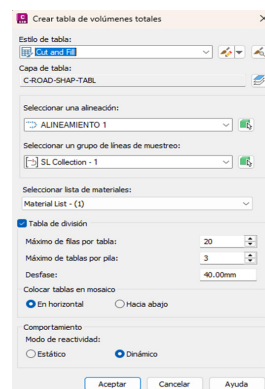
Crear tabla de volúmenes totales

Estilo de tabla:
Cut and Fill

Capa de tabla:
C-ROAD-SHAP-TABL

Seleccionar una alineación:
ALINEAMIENTO 1

Seleccionar un grupo de líneas de muestreo:
SL Collection - 1

Seleccionar lista de materiales:
Material List - (1)

Tabla de división

Máximo de filas por tabla: 20

Máximo de tablas por pila: 3

Desfase: 40.00mm

Colocar tablas en mosaico
En horizontal
Hacia abajo

Comportamiento
Modo de reactividad:
Estático
Dinámico

Aceptar
Cancelar
Ayuda